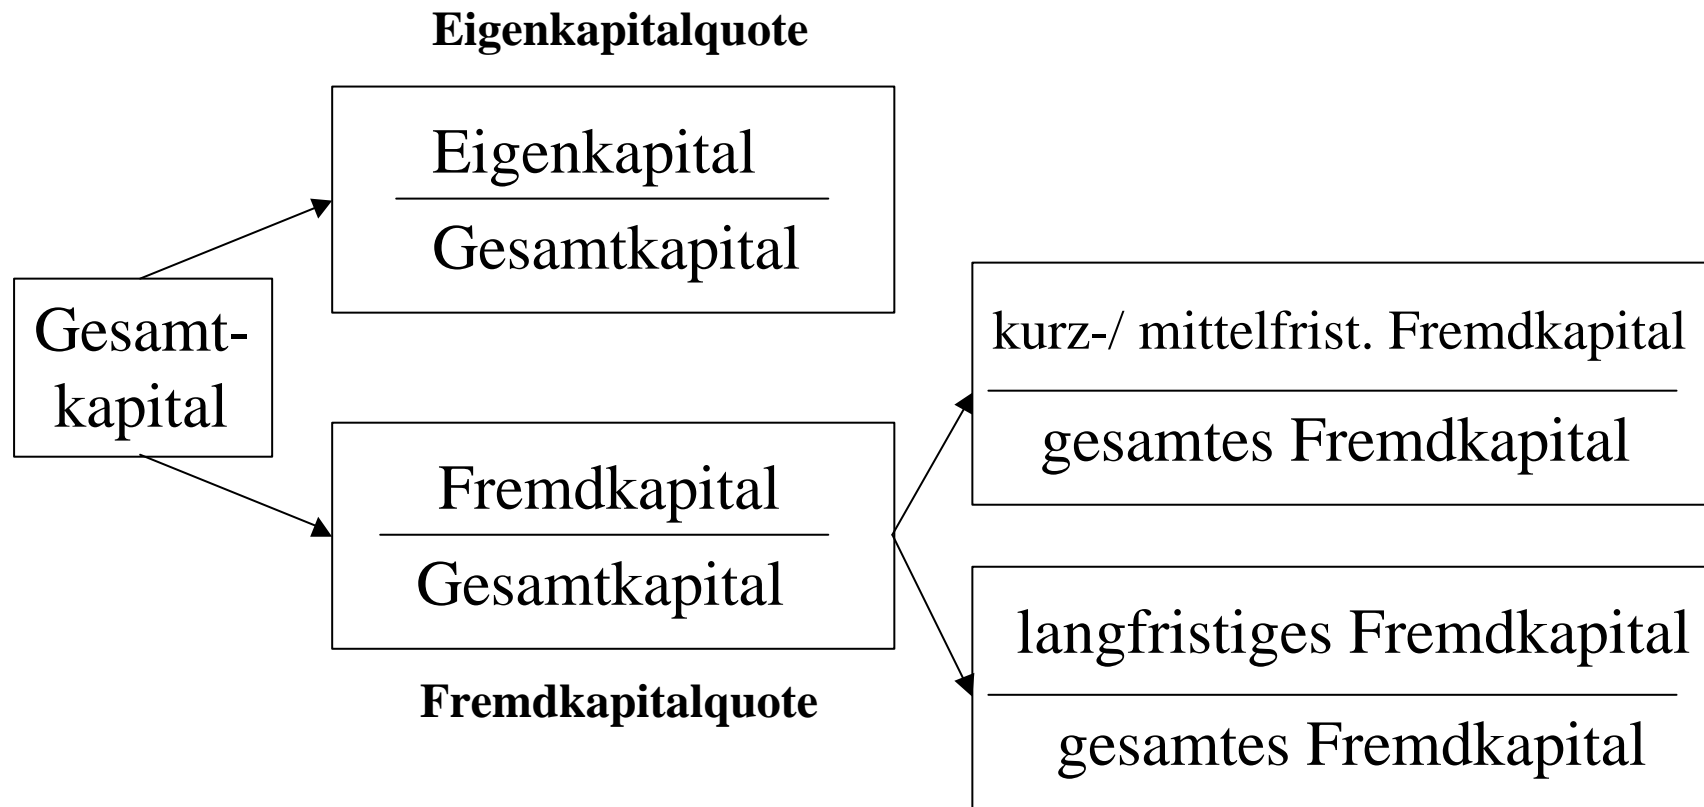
Eigenkapitalquote

Gesamtkapital

$\frac{\text{Eigenkapital}}{\text{Gesamtkapital}}$

$\frac{\text{Fremdkapital}}{\text{Gesamtkapital}}$

Fremdkapitalquote

$\frac{\text{kurz-/ mittelfrist. Fremdkapital}}{\text{gesamtes Fremdkapital}}$

$\frac{\text{langfristiges Fremdkapital}}{\text{gesamtes Fremdkapital}}$